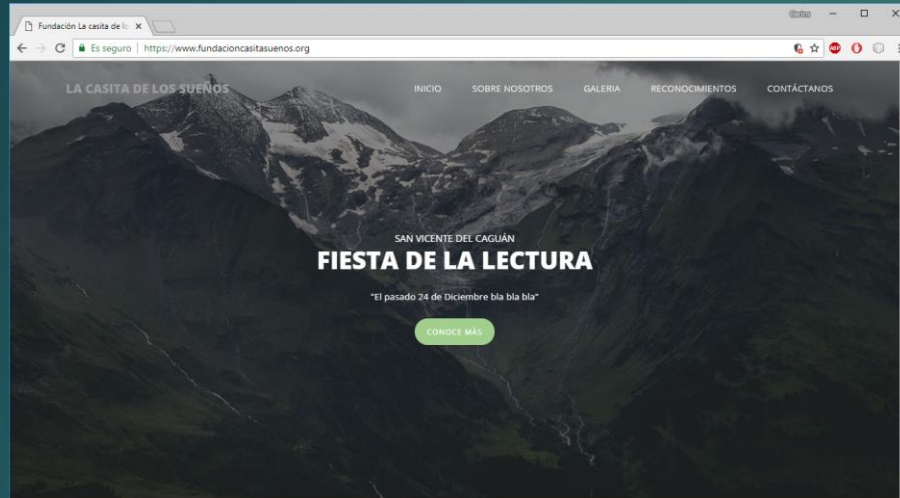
Fundación La casita de lo ×

Carlos

Es seguro | https://www.fundacioncasitasuenos.org

LA CASITA DE LOS SUEÑOS

INICIO SOBRE NOSOTROS GALERIA RECONOCIMIENTOS CONTÁCTANOS

SAN VICENTE DEL CAGUÁN

FIESTA DE LA LECTURA

"El pasado 24 de Diciembre bla bla bla"

CONOCE MÁS